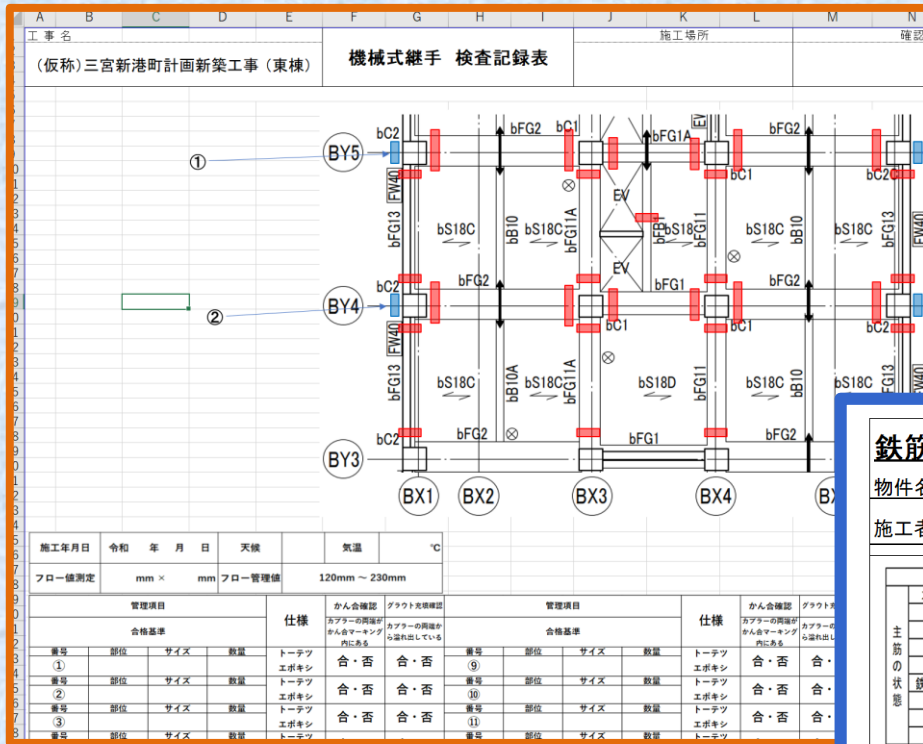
A B C D E F G H I J K L M N

工事名 | 施工場所 | 確認

（仮称）三宮新港町計画新築工事（東棟）

機械式継手 検査記録表

bC2 bFG2 bC1 bFG1A bFG2 bC1 bC2 EV

① BY5

FW40 bFG13 bS18C bB10 bS18C bFG11A bS18 bFG11 bS18C bB10 bS18C bFG13 FW40

EV

bC2 bFG2 bFG1 bFG2

② BY4

bC1 bC1 bC1

FW40 bFG13 bS18C bB10A bS18C bFG11A bS18D bFG11 bS18C bB10 bS18C

bC2 bFG2 bFG1 bFG2

BY3

BX1 BX2 BX3 BX4 BX

鉄筋

物件名

施工者

主筋の状態

| 施工年月日 | 令和 年 月 日 | 天候 | | 気温 | ℃ |
|---|---|---|---|---|---|
| フロー値測定 | mm × mm | フロー管理値 | 120mm ～ 230mm | | |

| 管理項目 | | | | 仕様 | かん合確認 | グラウト充填確認 | 管理項目 | | | | 仕様 | かん合確認 | グラウト充填確認 |
|---|---|---|---|---|---|---|---|---|---|---|---|---|---|
| 合格基準 | | | | | カプラーの両端がかん合マーキング内にある | カプラーの両端から溢れ出している | 合格基準 | | | | | カプラーの両端がかん合マーキング内にある | カプラーの両端から溢れ出し |
| 番号 | 部位 | サイズ | 数量 | トーテツ | 合・否 | 合・否 | 番号 | 部位 | サイズ | 数量 | トーテツ | 合・否 | 合・ |
| ① | | | | エポキシ | | | ⑨ | | | | エポキシ | | |
| 番号 | 部位 | サイズ | 数量 | トーテツ | 合・否 | 合・否 | 番号 | 部位 | サイズ | 数量 | トーテツ | 合・否 | 合・ |
| ② | | | | エポキシ | | | ⑩ | | | | エポキシ | | |
| 番号 | 部位 | サイズ | 数量 | トーテツ | 合・否 | 合・否 | 番号 | 部位 | サイズ | 数量 | トーテツ | 合・否 | 合・ |
| ③ | | | | エポキシ | | | ⑪ | | | | エポキシ | | |
| 番号 | 部位 | サイズ | 数量 | トーテツ | | | 番号 | 部位 | サイズ | 数量 | トーテツ | | |